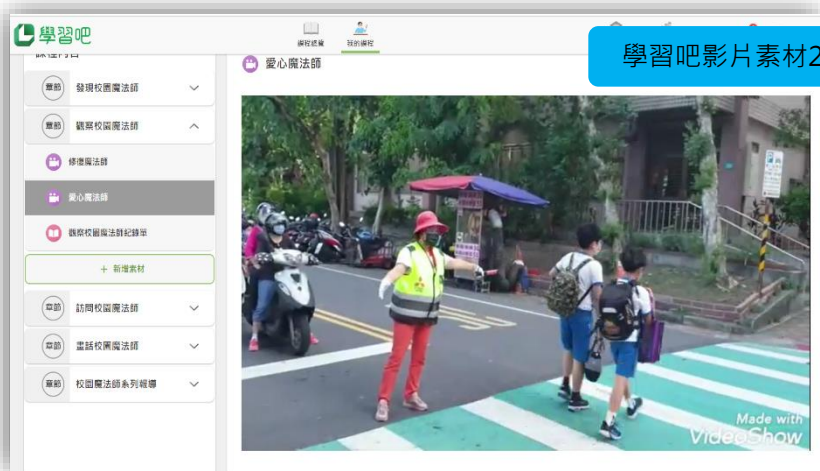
學習吧

課程總覽

我的課程

學習吧影片素材2

課程內容

章節 發現校園魔法師

章節 觀察校園魔法師

修復魔法師

愛心魔法師

觀察校園魔法師紀錄單

+ 新增素材

章節 訪問校園魔法師

章節 畫話校園魔法師

章節 校園魔法師系列報導

愛心魔法師

Made with VideoShow